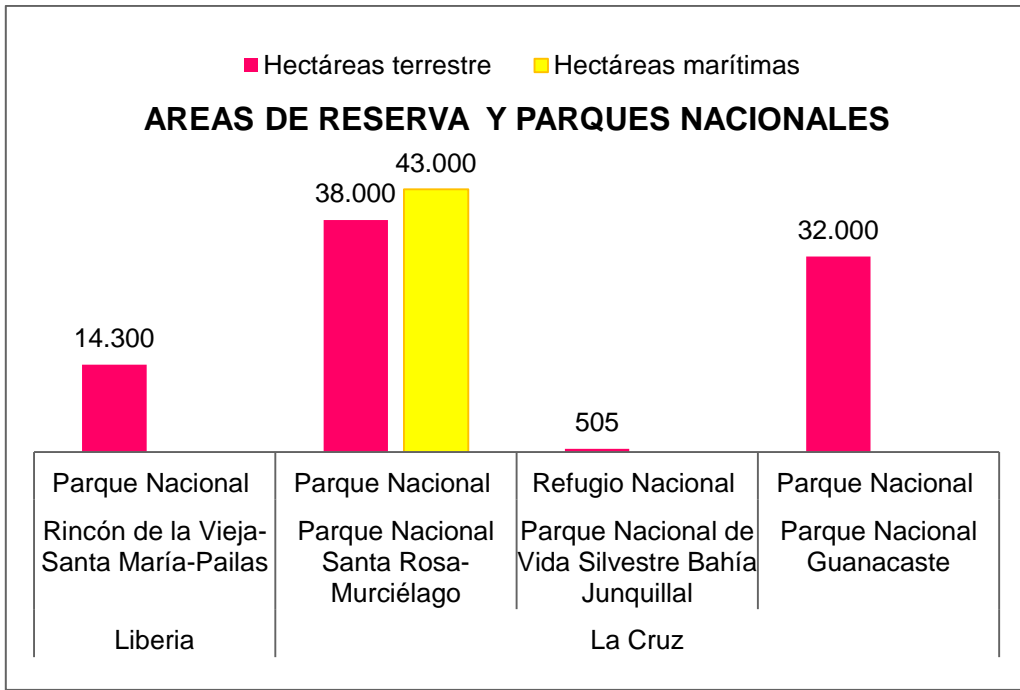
Hectáreas terrestre  Hectáreas marítimas

AREAS DE RESERVA Y PARQUES NACIONALES

14.300

38.000

43.000

505

32.000

| Parque Nacional | Parque Nacional | Refugio Nacional | Parque Nacional |
|---|---|---|---|
| Rincón de la Vieja-Santa María-Pailas | Parque Nacional Santa Rosa-Murciélago | Parque Nacional de Vida Silvestre Bahía Junquillal | Parque Nacional Guanacaste |
| Liberia | La Cruz | | |